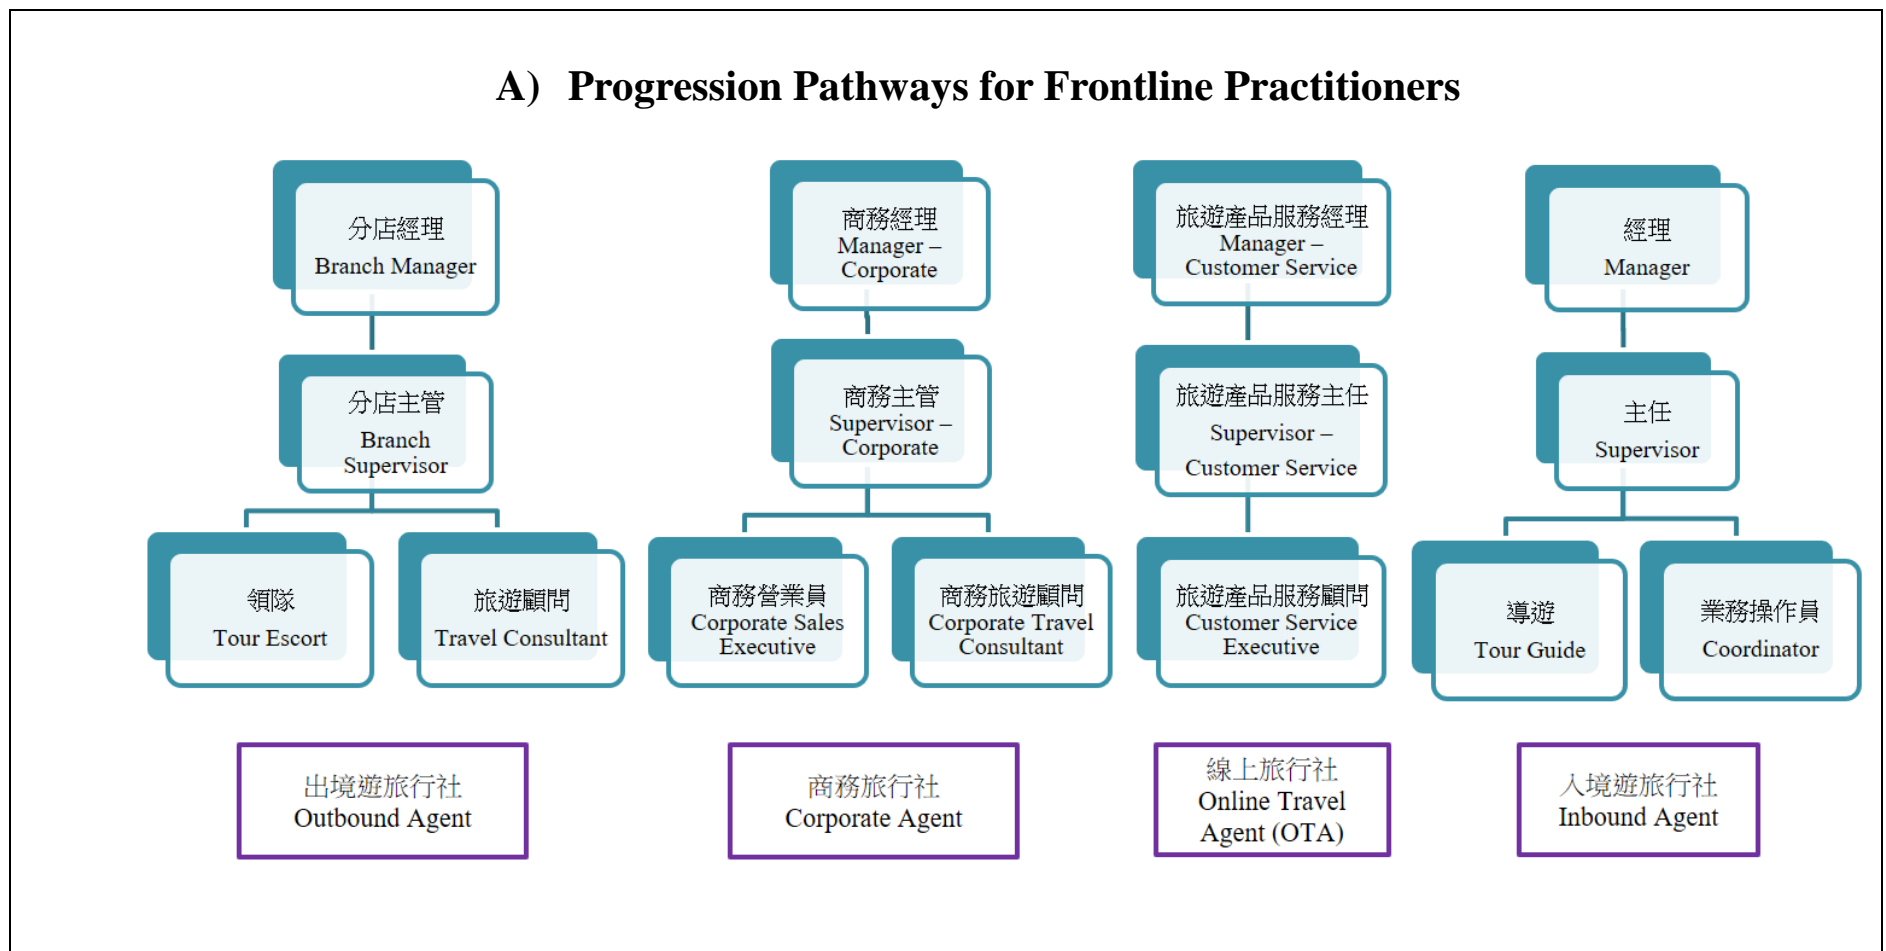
A) Progression Pathways for Frontline Practitioners

分店經理
Branch Manager

分店主管
Branch Supervisor

領隊
Tour Escort

旅遊顧問
Travel Consultant

商務經理
Manager – Corporate

商務主管
Supervisor – Corporate

商務營業員
Corporate Sales Executive

商務旅遊顧問
Corporate Travel Consultant

旅遊產品服務經理
Manager – Customer Service

旅遊產品服務主任
Supervisor – Customer Service

旅遊產品服務顧問
Customer Service Executive

經理
Manager

主任
Supervisor

導遊
Tour Guide

業務操作員
Coordinator

出境遊旅行社
Outbound Agent

商務旅行社
Corporate Agent

線上旅行社
Online Travel Agent (OTA)

入境遊旅行社
Inbound Agent